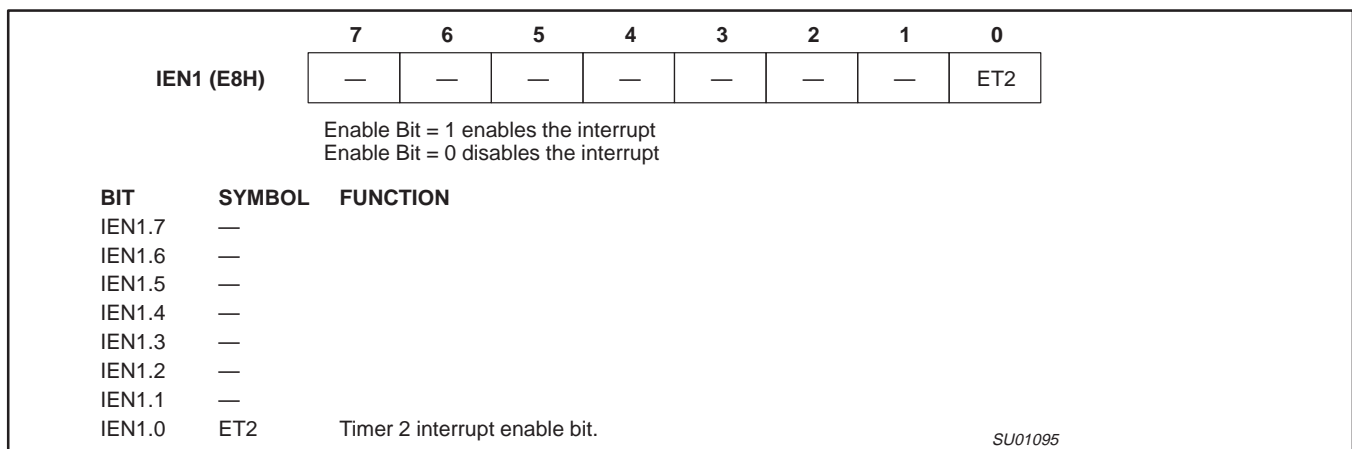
| | 7 | 6 | 5 | 4 | 3 | 2 | 1 | 0 |
|---|---|---|---|---|---|---|---|---|
| IEN1 (E8H) | — | — | — | — | — | — | — | ET2 |

Enable Bit = 1 enables the interrupt
Enable Bit = 0 disables the interrupt

| BIT | SYMBOL | FUNCTION |
|---|---|---|
| IEN1.7 | — | |
| IEN1.6 | — | |
| IEN1.5 | — | |
| IEN1.4 | — | |
| IEN1.3 | — | |
| IEN1.2 | — | |
| IEN1.1 | — | |
| IEN1.0 | ET2 | Timer 2 interrupt enable bit. |

SU01095